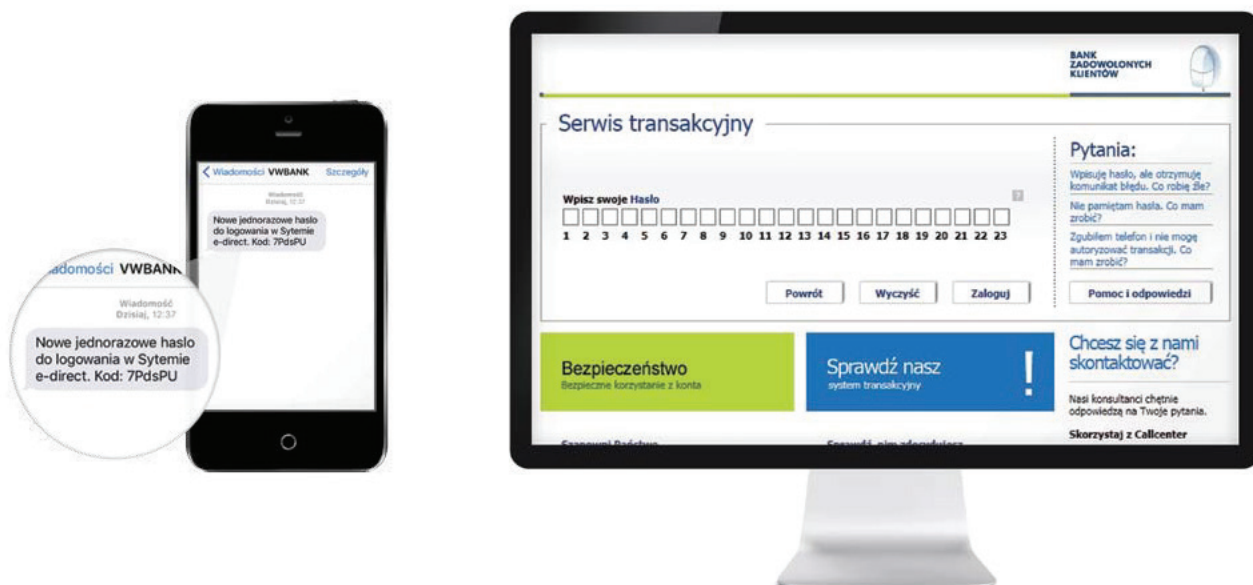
Wiadomości VWBANK Szczegóły

Wiadomość
Dzisiaj, 12:37

Nowe jednorazowe haslo do logowania w Sytemie e-direct. Kod: 7PdsPU

adomości VWBANK

Wiadomość
Dzisiaj, 12:37

Nowe jednorazowe haslo do logowania w Sytemie e-direct. Kod: 7PdsPU

BANK ZADOWOLONYCH KLIENTÓW

Serwis transakcyjny

Wpisz swoje Hasło

?

1 2 3 4 5 6 7 8 9 10 11 12 13 14 15 16 17 18 19 20 21 22 23

Powrót Wyczyść Zaloguj

Pytania:

Wpisuję hasło, ale otrzymuję komunikat błędu. Co robię źle?

Nie pamiętam hasła. Co mam zrobić?

Zgubiłem telefon i nie mogę autoryzować transakcji. Co mam zrobić?

Pomoc i odpowiedzi

Bezpieczeństwo
Bezpieczne korzystanie z konta

Sprawdź nasz
system transakcyjny

!

Chcesz się z nami skontaktować?

Nasi konsultanci chętnie odpowiedzą na Twoje pytania.

Skorzystaj z Callcenter

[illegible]

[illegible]